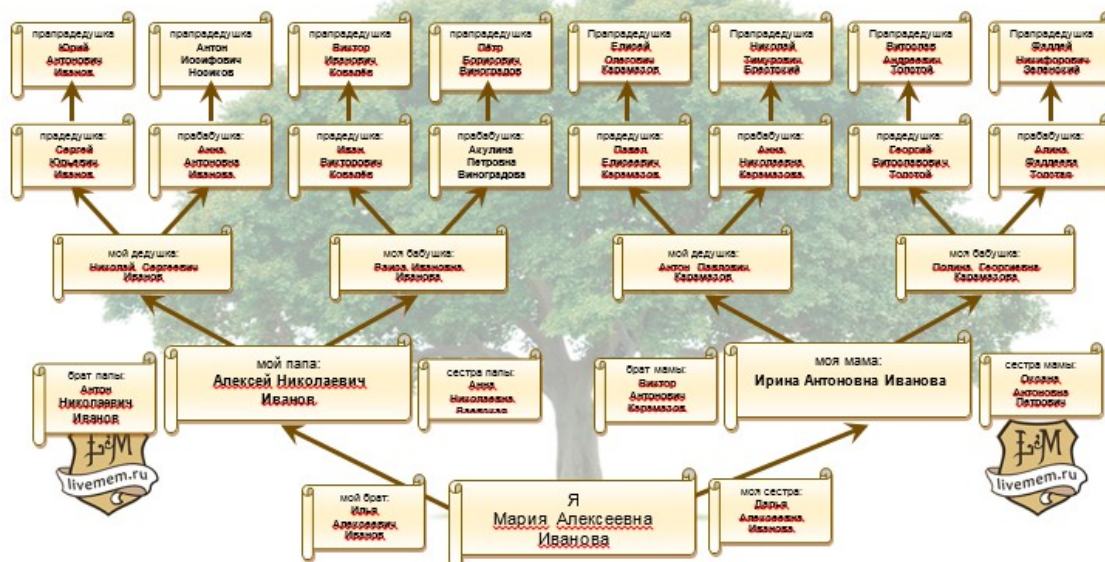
прапрадедушка
Юрий Антонович Иванов

прапрадедушка
Антон Иосифович Носиков

прапрадедушка
Виктор Иванович Ковалёв

прапрадедушка
Пётр Борисович Виноградов

Прапрадедушка
Елисей Олегович Карамазов

прапрадедушка
Николай Тимурович Бератский

прапрадедушка
Витольд Андреевич Толстой

прапрадедушка
Фаддей Никифорович Зеленский

прадедушка:
Сергей Юрьевич Иванов

прабабушка:
Анна Антоновна Иванова

прадедушка:
Иван Викторович Ковалёв

прабабушка:
Акулина Петровна Виноградова

прадедушка:
Павел Елисеевич Карамазов

прабабушка:
Анна Николаевна Карамазова

прадедушка:
Георгий Витольдович Толстой

прабабушка:
Алина Фаддеевна Толстая

мой дедушка:
Николай Сергеевич Иванов

моя бабушка:
Раиса Ивановна Иванова

мой дедушка:
Антон Павлович Карамазов

моя бабушка:
Полина Георгиевна Карамазова

брат папы:
Антон Николаевич Иванов

мой папа:
Алексей Николаевич Иванов

сестра папы:
Анна Николаевна Васина

брат мамы:
Виктор Антонович Карамазов

моя мама:
Ирина Антоновна Иванова

сестра мамы:
Оксана Антоновна Петрович

livemem.ru

livemem.ru

мой брат:
Илья Алексеевич Иванов

Я
Мария Алексеевна Иванова

моя сестра:
Дарья Алексеевна Иванова